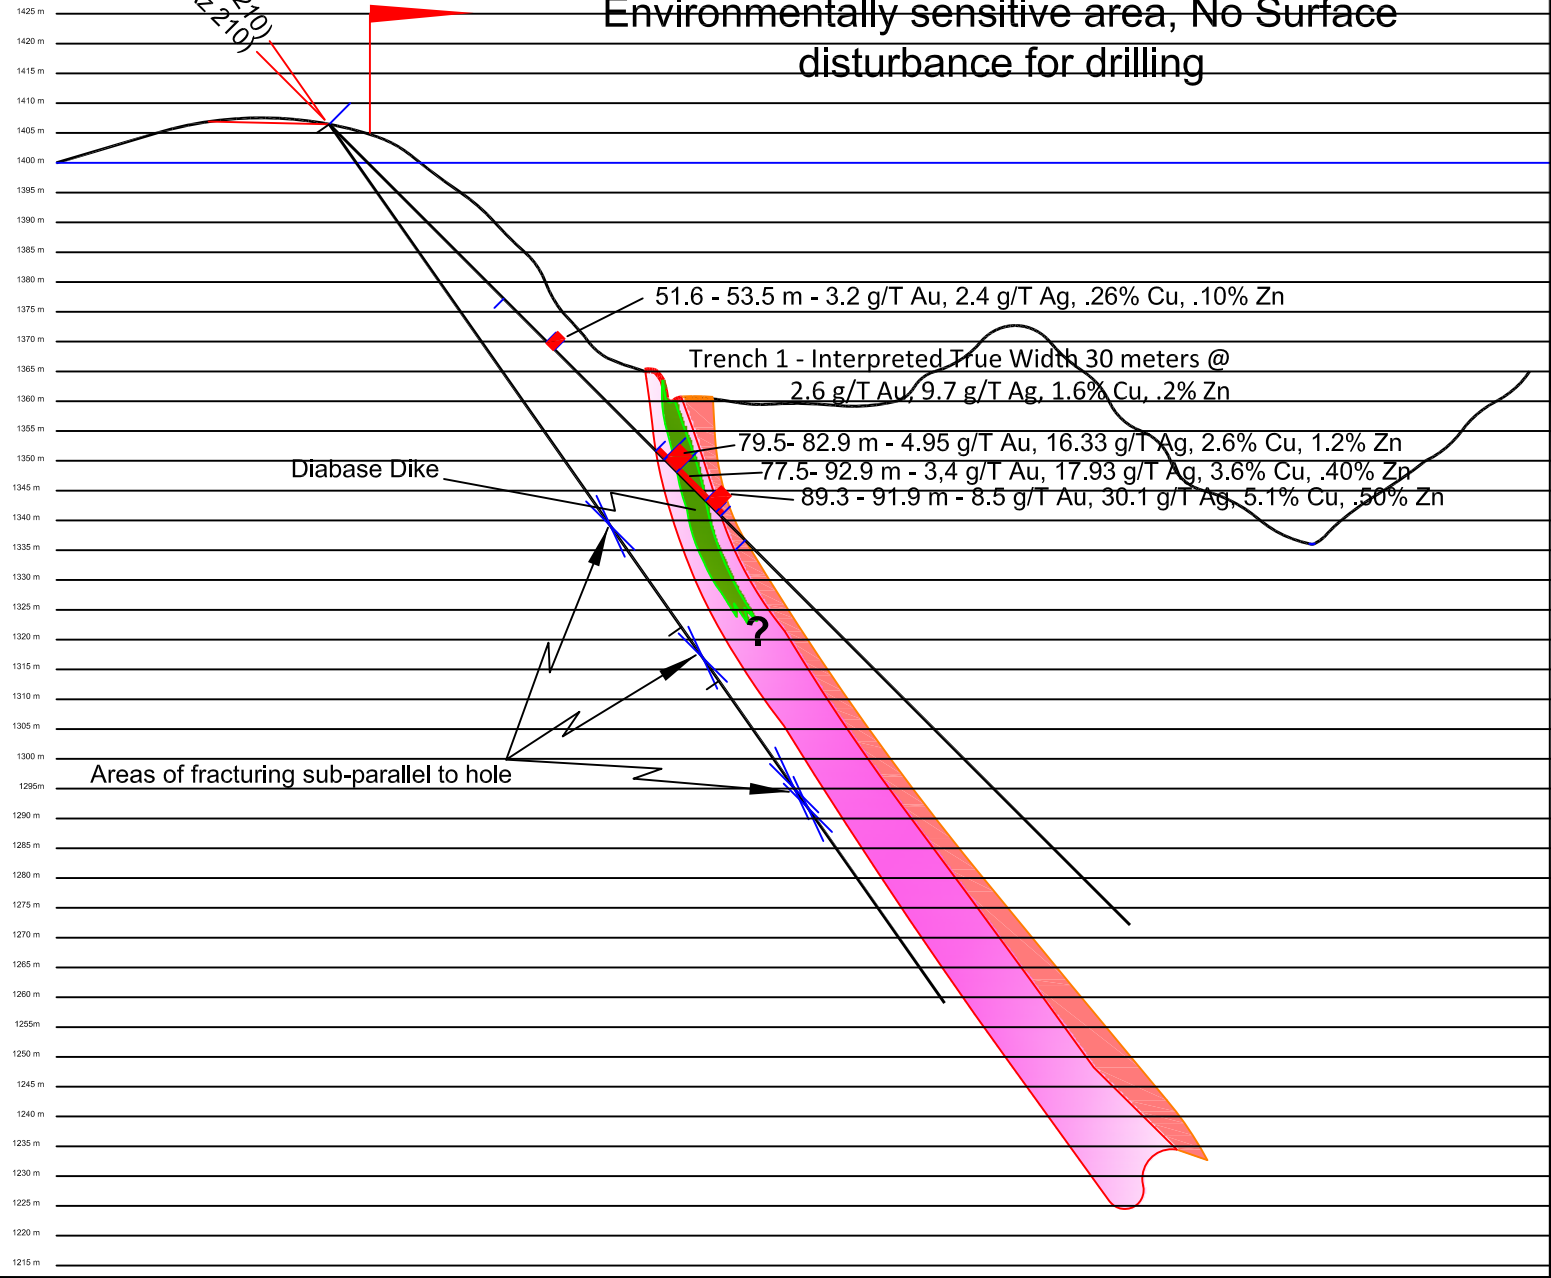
1425 m
1420 m
1415 m
1410 m
1405 m
1400 m
1395 m
1390 m
1385 m
1380 m
1375 m
1370 m
1365 m
1360 m
1355 m
1350 m
1345 m
1340 m
1335 m
1330 m
1325 m
1320 m
1315 m
1310 m
1305 m
1300 m
1295m
1290 m
1285 m
1280 m
1275 m
1270 m
1265 m
1260 m
1255m
1250 m
1245 m
1240 m
1235 m
1230 m
1225 m
1220 m
1215 m

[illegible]210)
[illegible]z 210)

Environmentally sensitive area, No Surface disturbance for drilling

51.6 - 53.5 m - 3.2 g/T Au, 2.4 g/T Ag, .26% Cu, .10% Zn

Trench 1 - Interpreted True Width 30 meters @ 2.6 g/T Au, 9.7 g/T Ag, 1.6% Cu, .2% Zn

79.5- 82.9 m - 4.95 g/T Au, 16.33 g/T Ag, 2.6% Cu, 1.2% Zn
77.5- 92.9 m - 3,4 g/T Au, 17.93 g/T Ag, 3.6% Cu, .40% Zn
89.3 - 91.9 m - 8.5 g/T Au, 30.1 g/T Ag, 5.1% Cu, .50% Zn

Diabase Dike

?

Areas of fracturing sub-parallel to hole